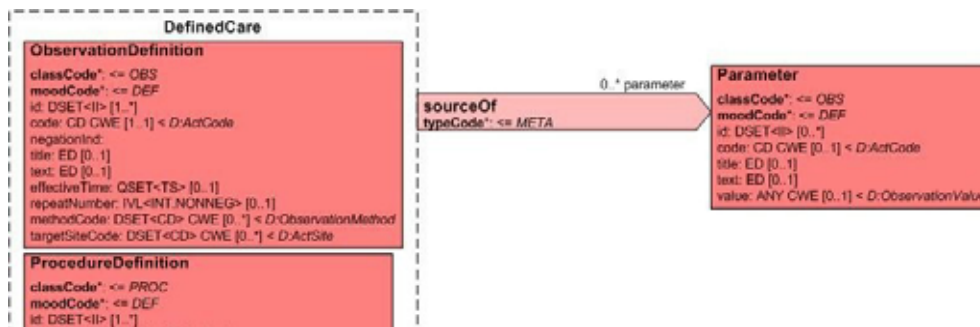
DefinedCare

ObservationDefinition
classCode*: <= OBS
moodCode*: <= DEF
id: DSET<II> [1..*]
code: CD CWE [1..1] < D:ActCode
negationInd:
title: ED [0..1]
text: ED [0..1]
effectiveTime: QSET<TS> [0..1]
repeatNumber: IVL<INT.NONNEG> [0..1]
methodCode: DSET<CD> CWE [0..*] < D:ObservationMethod
targetSiteCode: DSET<CD> CWE [0..*] < D:ActSite

ProcedureDefinition
classCode*: <= PROC
moodCode*: <= DEF
id: DSET<II> [1..*]

0..* parameter

sourceOf
typeCode*: <= META

Parameter
classCode*: <= OBS
moodCode*: <= DEF
id: DSET<II> [0..*]
code: CD CWE [0..1] < D:ActCode
title: ED [0..1]
text: ED [0..1]
value: ANY CWE [0..1] < D:ObservationValu